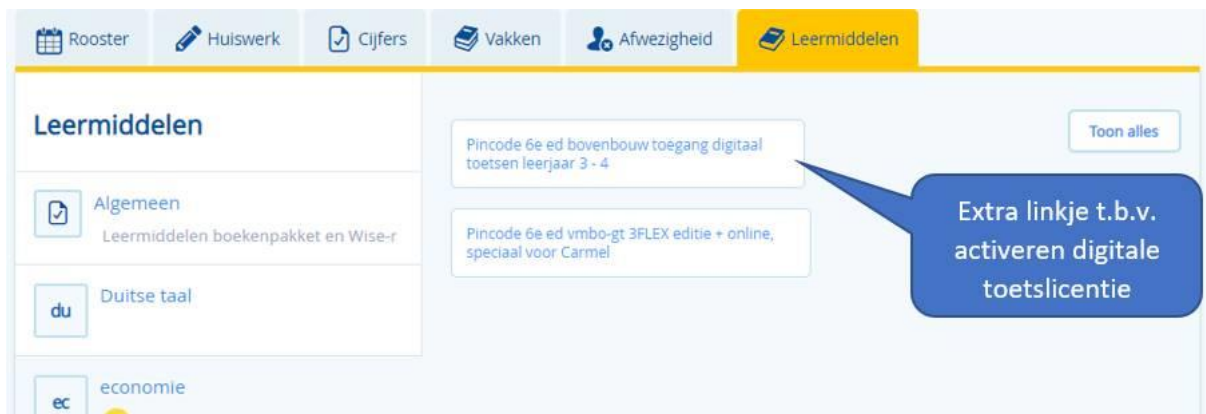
Rooster Huiswerk Cijfers Vakken Afwezigheid Leermiddelen

Leermiddelen

Algemeen
Leermiddelen boekenpakket en Wise-r

du Duitse taal

ec economie

Pincode 6e ed bovenbouw toegang digitaal toetsen leerjaar 3 - 4

Pincode 6e ed vmbo-gt 3FLEX editie + online, speciaal voor Carmel

Toon alles

Extra linkje t.b.v. activeren digitale toetslicentie